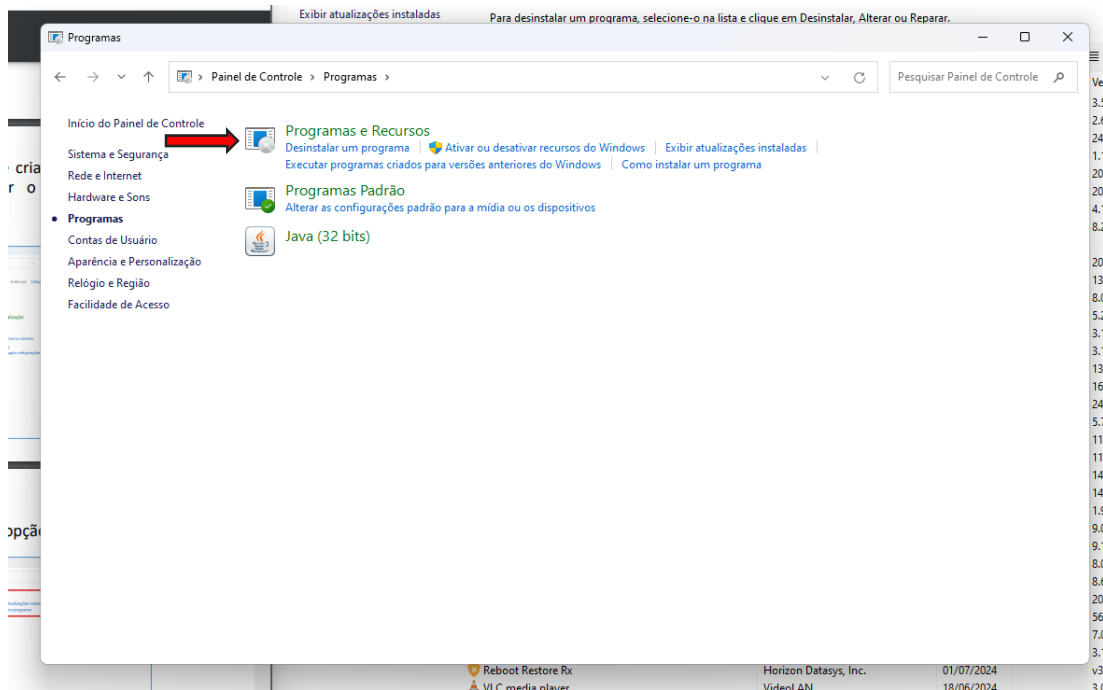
Exibir atualizações instaladas

Para desinstalar um programa, selecione-o na lista e clique em Desinstalar, Alterar ou Reparar.

Programas

Painel de Controle > Programas >

Pesquisar Painel de Controle

Início do Painel de Controle

Sistema e Segurança

Rede e Internet

Hardware e Sons

• Programas

Contas de Usuário

Aparência e Personalização

Relógio e Região

Facilidade de Acesso

Programas e Recursos

Desinstalar um programa | Ativar ou desativar recursos do Windows | Exibir atualizações instaladas | Executar programas criados para versões anteriores do Windows | Como instalar um programa

Programas Padrão

Alterar as configurações padrão para a mídia ou os dispositivos

Java (32 bits)

cria
r o
opçõ

Reboot Restore Rx Horizon Datasys, Inc. 01/07/2024

VLC media player VideoLAN 18/06/2024